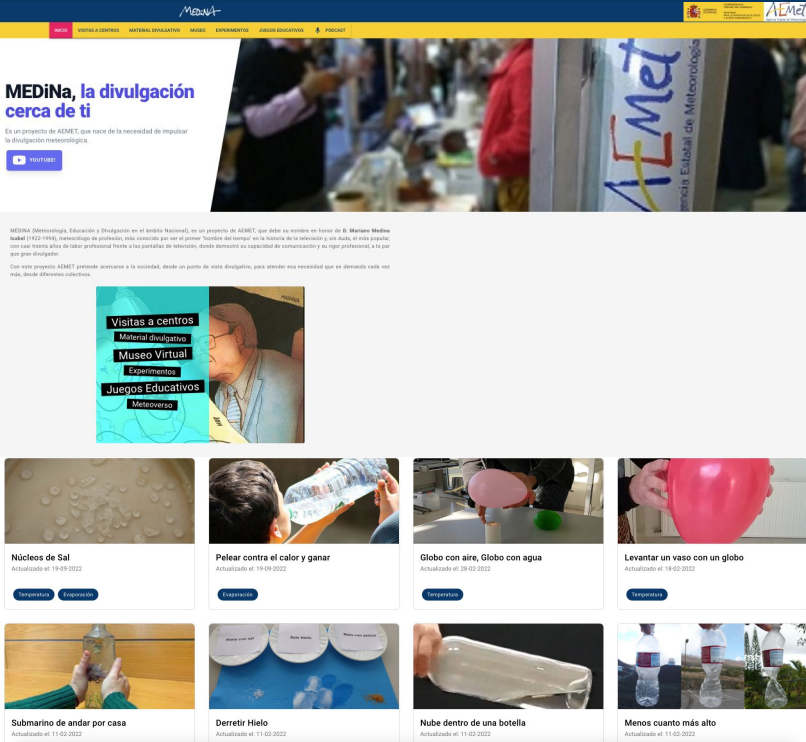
MEDiNA

INICIO VISITAS A CENTROS MATERIAL DIVULGATIVO MUSEO EXPERIMENTOS JUEGOS EDUCATIVOS PODCAST

AEMET

MEDiNa, la divulgación cerca de ti

Es un proyecto de AEMET, que nace de la necesidad de impulsar la divulgación meteorológica.

YOUTUBE!

MEDiNA (Meteorología, Educación y Divulgación en el ámbito Nacional), es un proyecto de AEMET, que debe su nombre en honor de D. Mariano Medina Isabel (1922-1994), meteorólogo de profesión, más conocido por ser el primer "hombre del tiempo" en la historia de la televisión y, sin duda, el más popular, con casi treinta años de labor profesional frente a las pantallas de televisión, donde demostró su capacidad de comunicación y su rigor profesional, a la par que gran divulgador.

Con este proyecto AEMET pretende acercarse a la sociedad, desde un punto de vista divulgativo, para atender esa necesidad que se demanda cada vez más, desde diferentes colectivos.

Visitas a centros
Material divulgativo
Museo Virtual
Experimentos
Juegos Educativos
Meteoverso

Núcleos de Sal
Actualizado el: 19-09-2022
Temperatura Evaporación

Pelear contra el calor y ganar
Actualizado el: 19-09-2022
Evaporación

Globo con aire, Globo con agua
Actualizado el: 28-02-2022
Temperatura

Levantar un vaso con un globo
Actualizado el: 18-02-2022
Temperatura

Submarino de andar por casa
Actualizado el: 11-02-2022

Derretir Hielo
Actualizado el: 11-02-2022

Nube dentro de una botella
Actualizado el: 11-02-2022

Menos cuanto más alto
Actualizado el: 11-02-2022